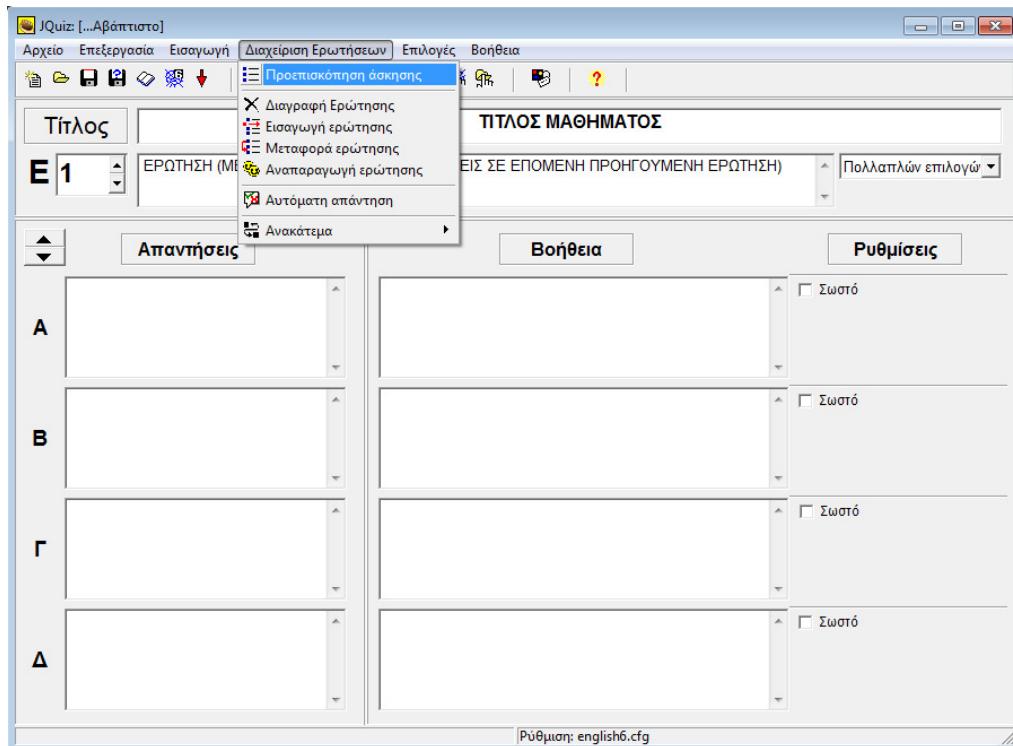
JQuiz: [...Αβάπτιστο]

Αρχείο Επεξεργασία Εισαγωγή Διαχείριση Ερωτήσεων Επιλογές Βοήθεια

Προεπισκόπηση άσκησης
Διαγραφή Ερώτησης
Εισαγωγή ερώτησης
Μεταφορά ερώτησης
Αναπαραγωγή ερώτησης
Αυτόματη απάντηση
Ανακάτεμα

Τίτλος

ΤΙΤΛΟΣ ΜΑΘΗΜΑΤΟΣ

Ε 1

ΕΡΩΤΗΣΗ (ΜΕ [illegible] ΕΙΣ ΣΕ ΕΠΟΜΕΝΗ ΠΡΟΗΓΟΥΜΕΝΗ ΕΡΩΤΗΣΗ)

Πολλαπλών επιλογώ

Απαντήσεις

Βοήθεια

Ρυθμίσεις

Α

Σωστό

Β

Σωστό

Γ

Σωστό

Δ

Σωστό

Ρύθμιση: english6.cfg